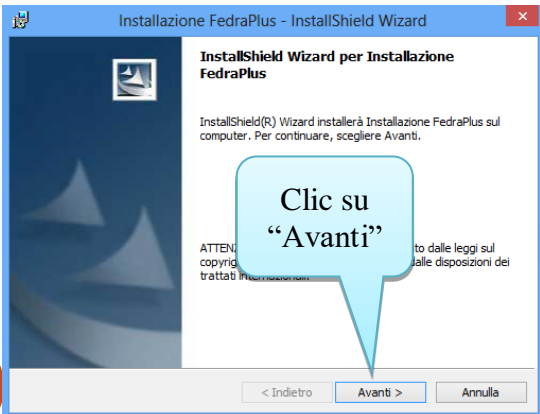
Installazione FedraPlus - InstallShield Wizard

InstallShield Wizard per Installazione FedraPlus

InstallShield(R) Wizard installerà Installazione FedraPlus sul computer. Per continuare, scegliere Avanti.

Clic su "Avanti"

ATTEN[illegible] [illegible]to dalle leggi sul copyrig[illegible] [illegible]alle disposizioni dei trattati internazionali.

< Indietro Avanti > Annulla